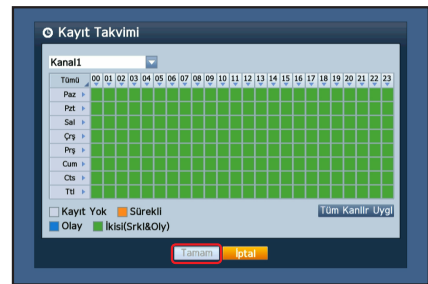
Kayıt Takvimi

Kanal1

| Tümü | 00 | 01 | 02 | 03 | 04 | 05 | 06 | 07 | 08 | 09 | 10 | 11 | 12 | 13 | 14 | 15 | 16 | 17 | 18 | 19 | 20 | 21 | 22 | 23 |
|---|---|---|---|---|---|---|---|---|---|---|---|---|---|---|---|---|---|---|---|---|---|---|---|---|
| Paz | | | | | | | | | | | | | | | | | | | | | | | | |
| Pzt | | | | | | | | | | | | | | | | | | | | | | | | |
| Sal | | | | | | | | | | | | | | | | | | | | | | | | |
| Çrş | | | | | | | | | | | | | | | | | | | | | | | | |
| Prş | | | | | | | | | | | | | | | | | | | | | | | | |
| Cum | | | | | | | | | | | | | | | | | | | | | | | | |
| Cts | | | | | | | | | | | | | | | | | | | | | | | | |
| Ttl | | | | | | | | | | | | | | | | | | | | | | | | |

Kayıt Yok Sürekli
Olay İkisi(Srkl&Oly)

Tüm Kanllr Uygl

Tamam İptal